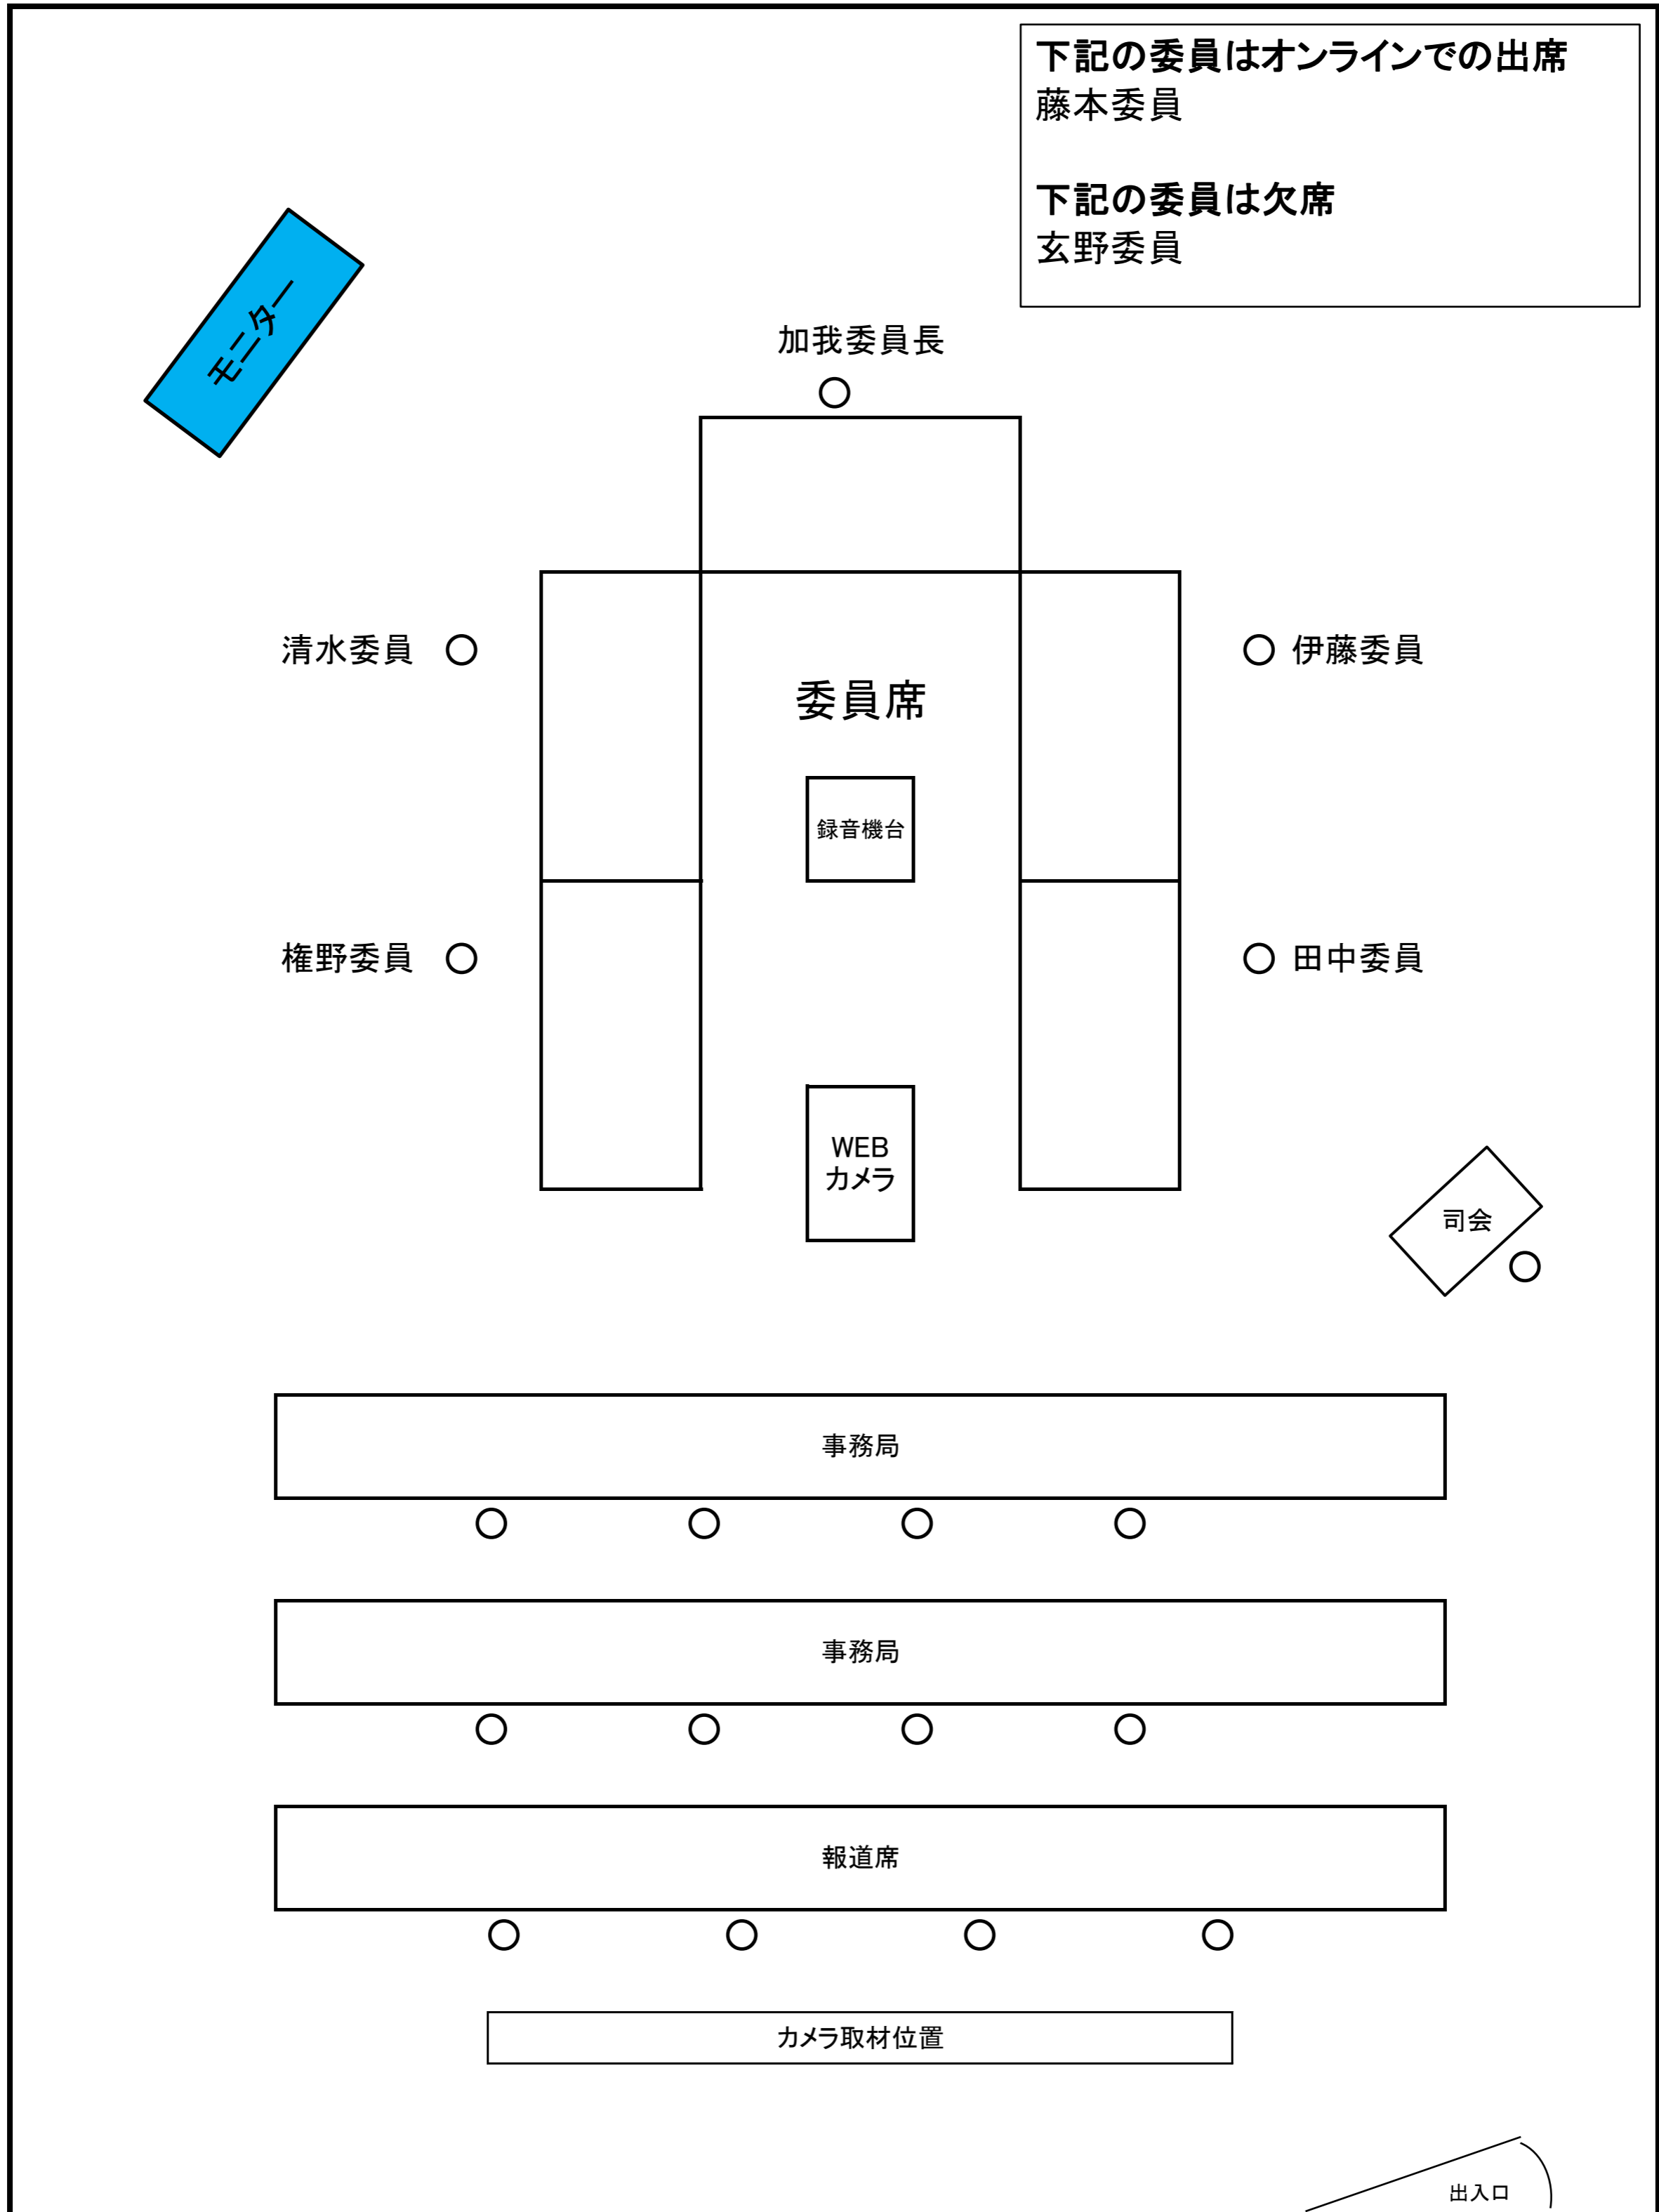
下記の委員はオンラインでの出席
藤本委員

下記の委員は欠席
玄野委員

モニター

加我委員長

清水委員

伊藤委員

委員席

録音機台

権野委員

田中委員

WEB
カメラ

司会

事務局

事務局

報道席

カメラ取材位置

出入口